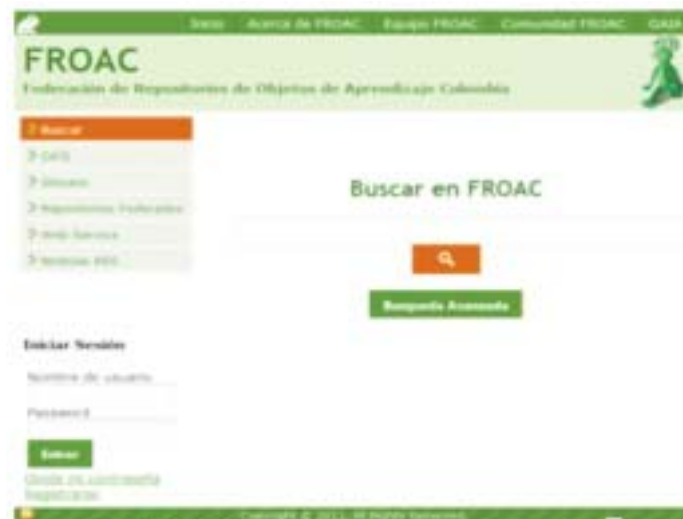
Inicio Acerca de FROAC Equipo FROAC Comunidad FROAC GAIA

FROAC

Federación de Repositorios de Objetos de Aprendizaje Colombia

Buscar

OAIS

Glosario

Repositorios Federados

Web Service

Noticias RSS

Buscar en FROAC

Búsqueda Avanzada

Iniciar Sesión

Nombre de usuario

Password

Entrar

Olvidé mi contraseña

Registrarse

Copyright © 2011. All Rights Reserved.